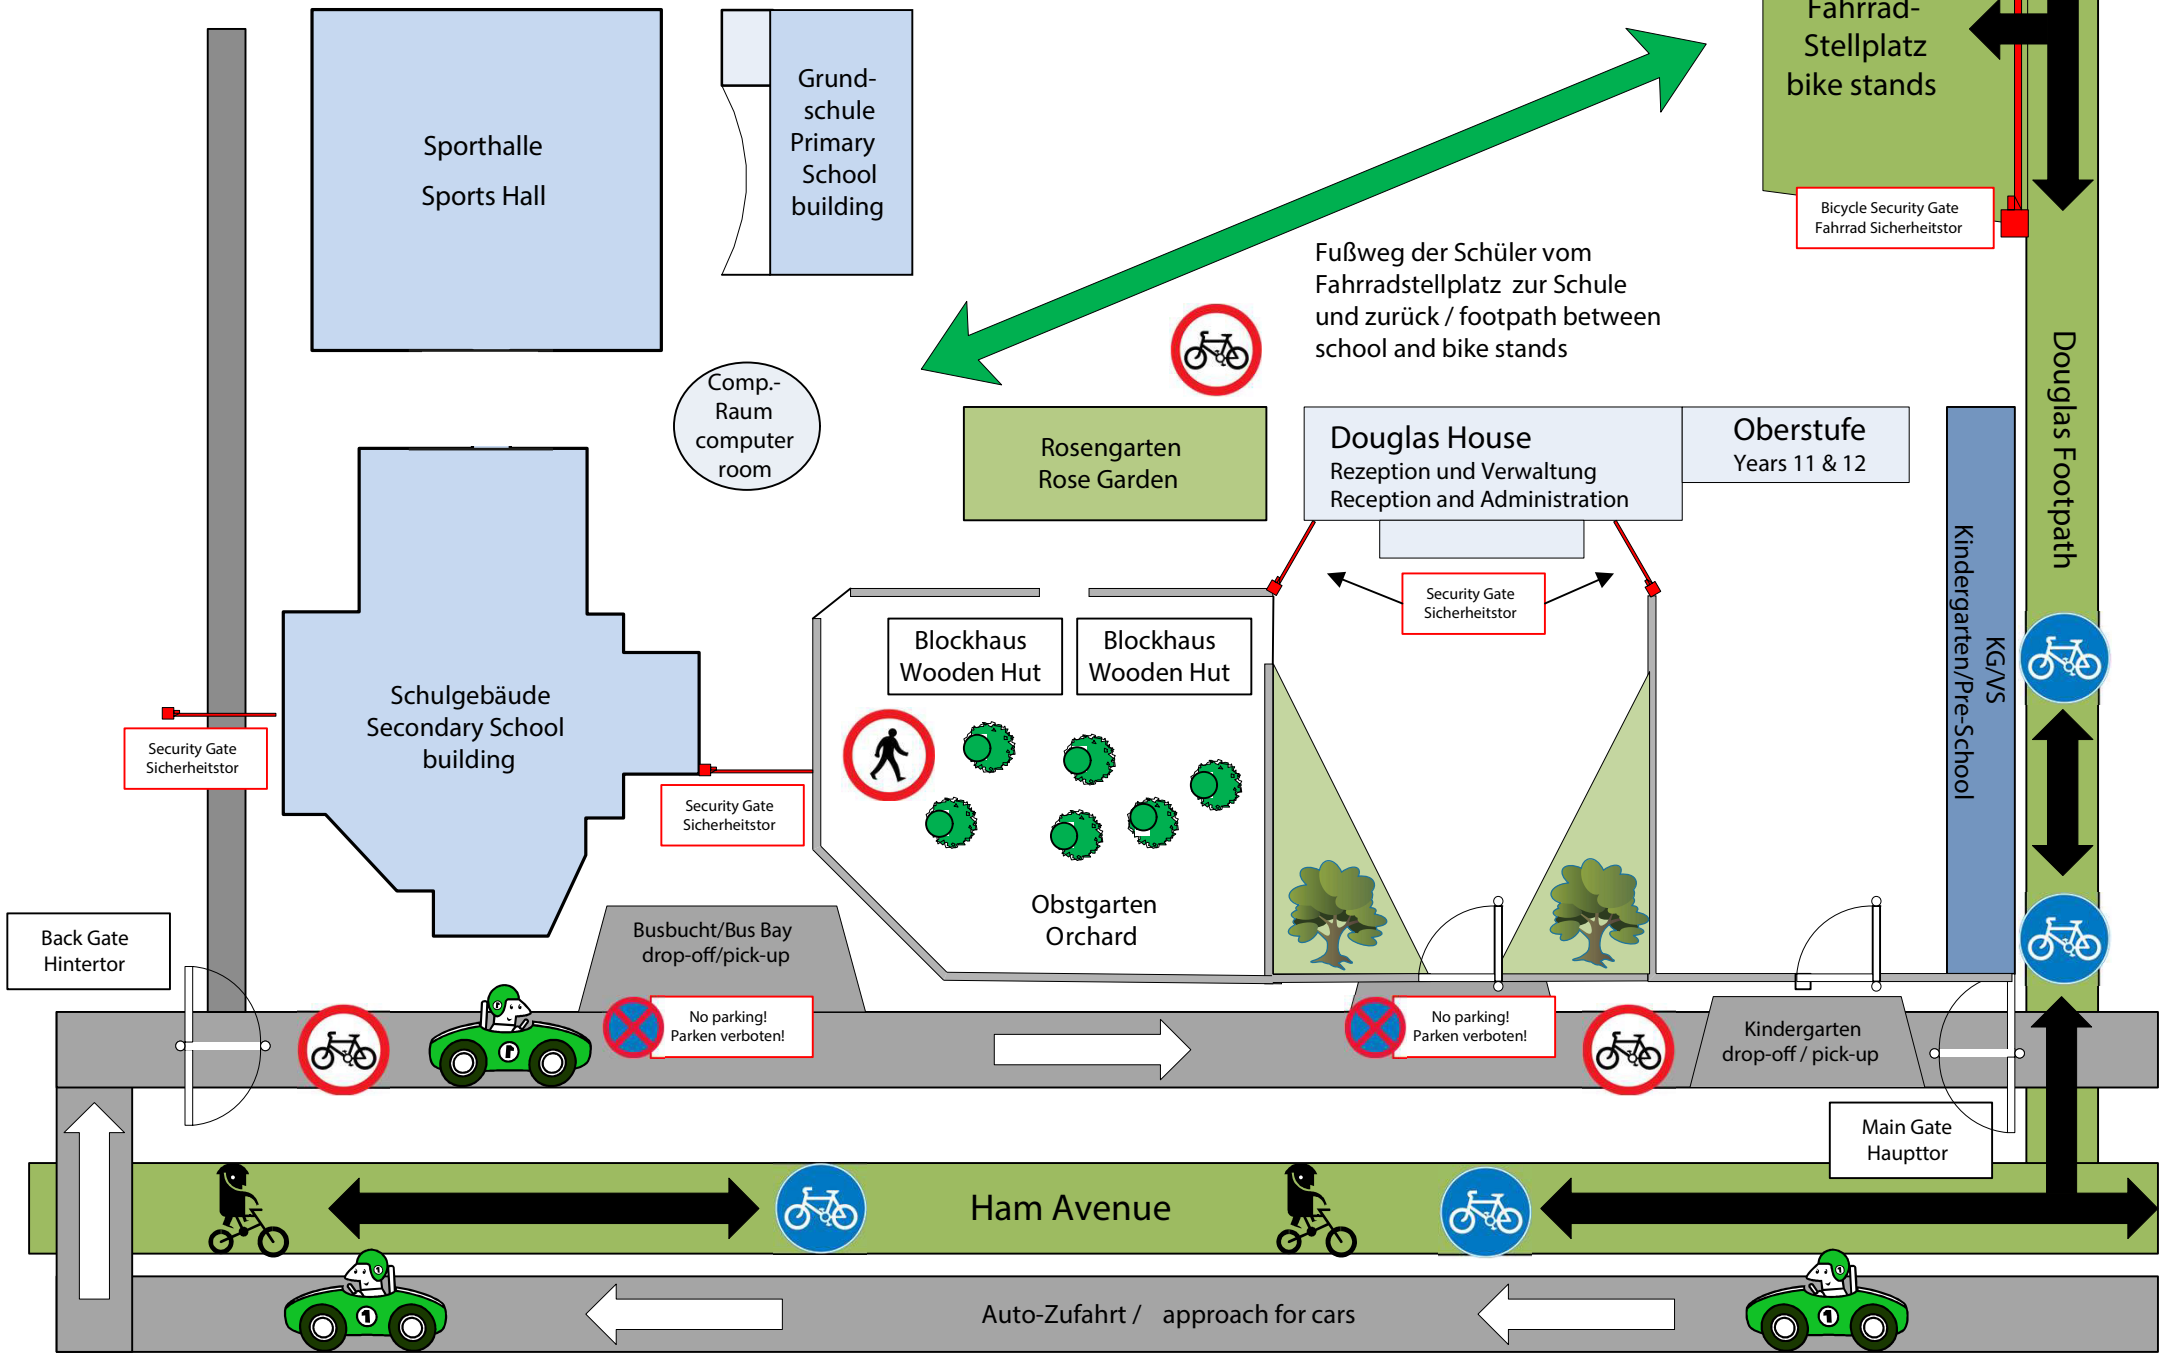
Sporthalle

Sports Hall

Grund-schule Primary School building

Fahrrad-Stellplatz bike stands

Bicycle Security Gate
Fahrrad Sicherheitstor

Fußweg der Schüler vom Fahrradstellplatz zur Schule und zurück / footpath between school and bike stands

Comp.-Raum computer room

Rosengarten
Rose Garden

Douglas House
Rezeption und Verwaltung
Reception and Administration

Oberstufe
Years 11 & 12

Douglas Footpath

KG/VS
Kindergarten/Pre-School

Security Gate
Sicherheitstor

Blockhaus
Wooden Hut

Blockhaus
Wooden Hut

Schulgebäude
Secondary School building

Security Gate
Sicherheitstor

Security Gate
Sicherheitstor

Obstgarten
Orchard

Back Gate
Hintertor

Busbucht/Bus Bay
drop-off/pick-up

No parking!
Parken verboten!

No parking!
Parken verboten!

Kindergarten
drop-off / pick-up

Main Gate
Haupttor

Ham Avenue

Auto-Zufahrt / approach for cars